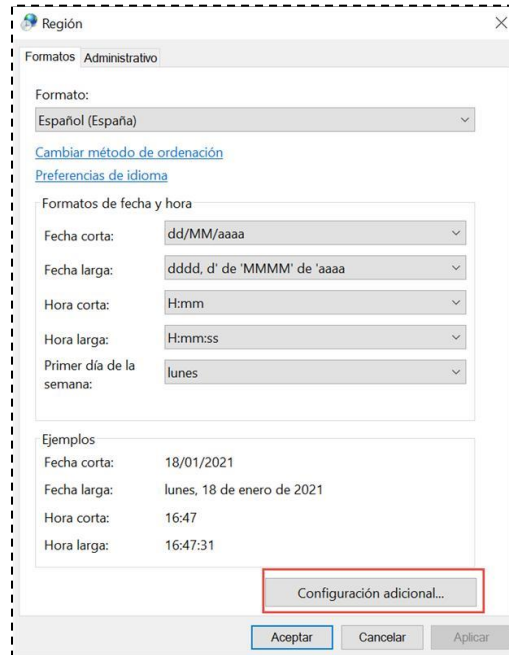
Región

Formatos Administrativo

Formato:

Español (España)

Cambiar método de ordenación

Preferencias de idioma

Formatos de fecha y hora

Fecha corta: dd/MM/aaaa

Fecha larga: dddd, d' de 'MMMM' de 'aaaa

Hora corta: H:mm

Hora larga: H:mm:ss

Primer día de la semana: lunes

Ejemplos

Fecha corta: 18/01/2021

Fecha larga: lunes, 18 de enero de 2021

Hora corta: 16:47

Hora larga: 16:47:31

Configuración adicional...

Aceptar Cancelar Aplicar